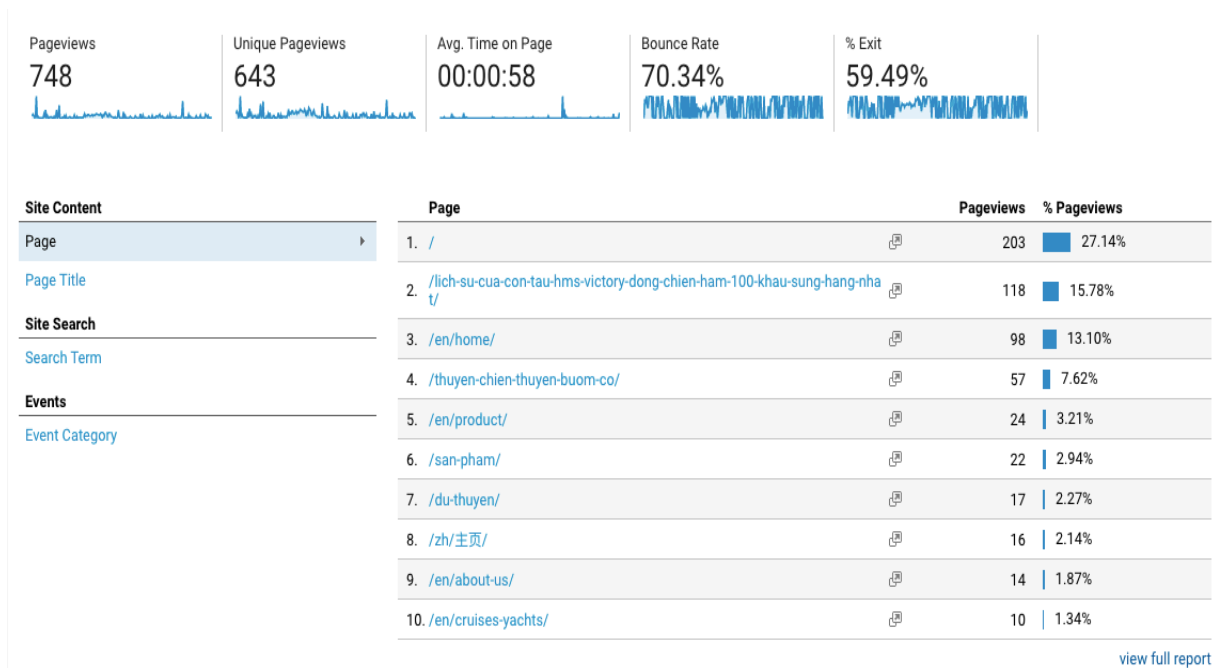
Pageviews
748

Unique Pageviews
643

Avg. Time on Page
00:00:58

Bounce Rate
70.34%

% Exit
59.49%

Site Content
Page
Page Title
Site Search
Search Term
Events
Event Category

| | Page | Pageviews | % Pageviews |
|---|---|---|---|
| 1. | / | 203 | 27.14% |
| 2. | /lich-su-cua-con-tau-hms-victory-dong-chien-ham-100-khau-sung-hang-nhat/ | 118 | 15.78% |
| 3. | /en/home/ | 98 | 13.10% |
| 4. | /thuyen-chien-thuyen-buom-co/ | 57 | 7.62% |
| 5. | /en/product/ | 24 | 3.21% |
| 6. | /san-pham/ | 22 | 2.94% |
| 7. | /du-thuyen/ | 17 | 2.27% |
| 8. | /zh/主页/ | 16 | 2.14% |
| 9. | /en/about-us/ | 14 | 1.87% |
| 10. | /en/cruises-yachts/ | 10 | 1.34% |

view full report